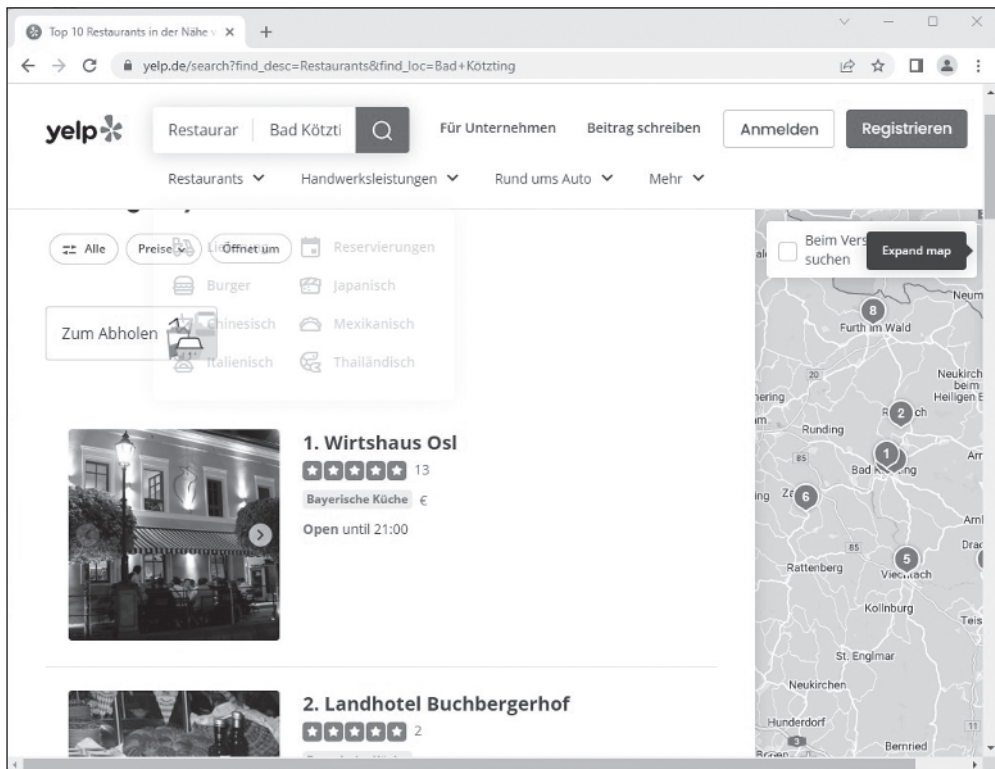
Top 10 Restaurants in der Nähe v ×

yelp.de/search?find_desc=Restaurants&find_loc=Bad+Kötzting

yelp

Restaurar | Bad Kötzti

Für Unternehmen Beitrag schreiben Anmelden Registrieren

Restaurants ∨ Handwerksleistungen ∨ Rund ums Auto ∨ Mehr ∨

Alle Preise Öffnet um

Lieferung Reservierungen
Burger Japanisch
Chinesisch Mexikanisch
Italienisch Thailändisch

Zum Abholen

Beim Vers suchen

Expand map

1. Wirtshaus Osl
13
Bayerische Küche €
Open until 21:00

2. Landhotel Buchbergerhof
2

Neum
Furth im Wald
Neukirch beim Heiligen B
Runding
Bad K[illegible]ng
Rattenberg
Viec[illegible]ach
Kollnburg
Teis
St. Englmar
Neukirchen
Hunderdorf
Bernried